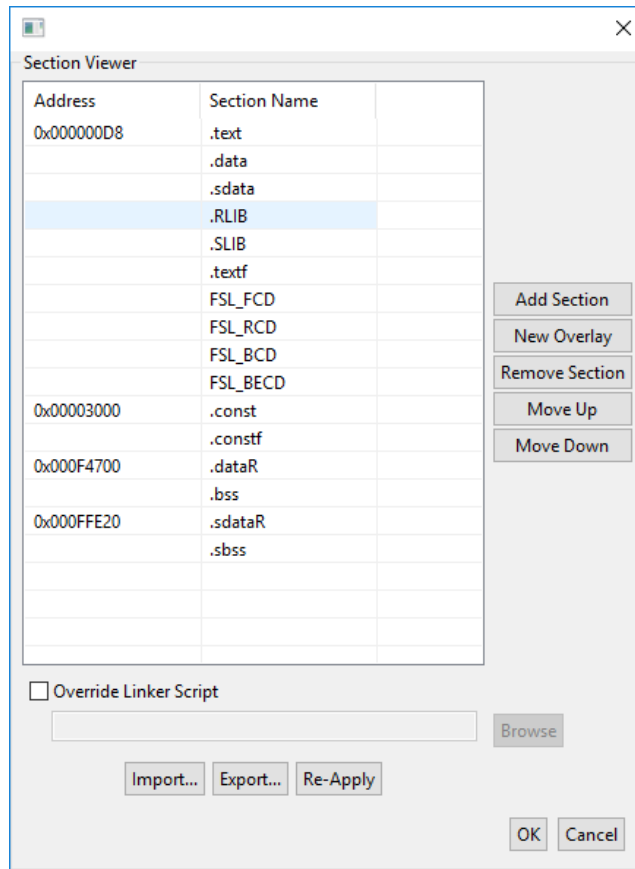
Section Viewer

| Address | Section Name |  |
|---|---|---|
| 0x000000D8 | .text |  |
|  | .data |  |
|  | .sdata |  |
|  | .RLIB |  |
|  | .SLIB |  |
|  | .textf |  |
|  | FSL_FCD |  |
|  | FSL_RCD |  |
|  | FSL_BCD |  |
|  | FSL_BECD |  |
| 0x00003000 | .const |  |
|  | .constf |  |
| 0x000F4700 | .dataR |  |
|  | .bss |  |
| 0x000FFE20 | .sdataR |  |
|  | .sbss |  |

Add Section
New Overlay
Remove Section
Move Up
Move Down

Override Linker Script

Browse

Import... Export... Re-Apply

OK Cancel